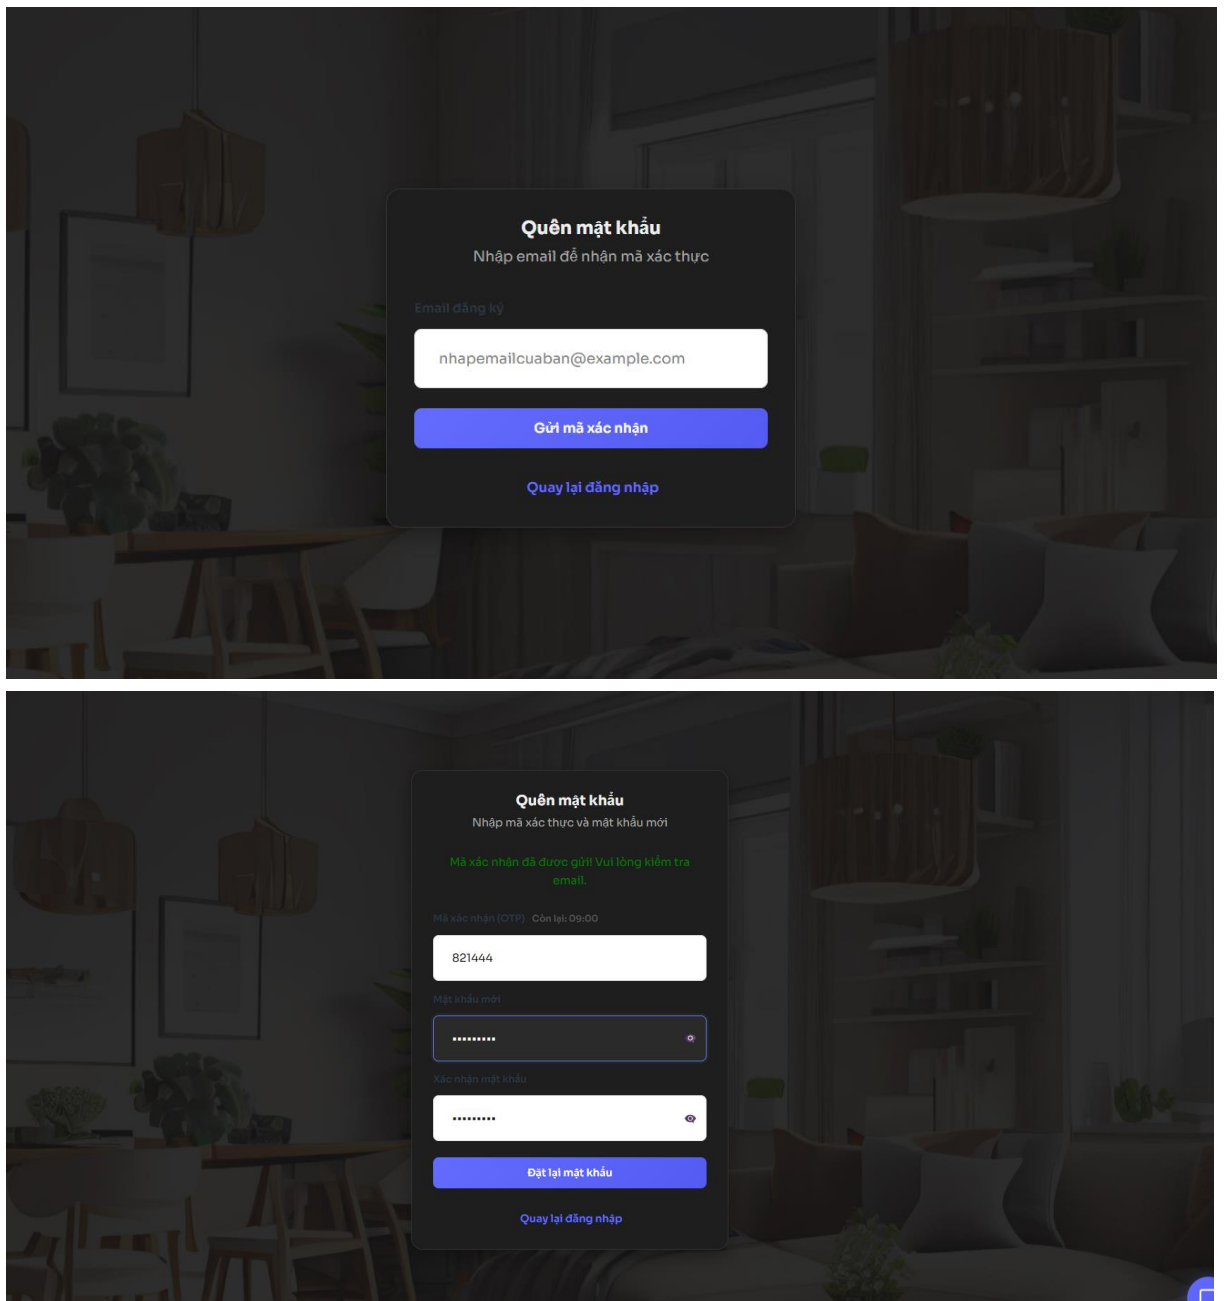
Quên mật khẩu
Nhập email để nhận mã xác thực

Email đăng ký

nhapemailcuaban@example.com

Gửi mã xác nhận

Quay lại đăng nhập

Quên mật khẩu
Nhập mã xác thực và mật khẩu mới

Mã xác nhận đã được gửi! Vui lòng kiểm tra email.

Mã xác nhận (OTP) Còn lại: 09:00

821444

Mật khẩu mới

•••••••••

Xác nhận mật khẩu

•••••••••

Đặt lại mật khẩu

Quay lại đăng nhập